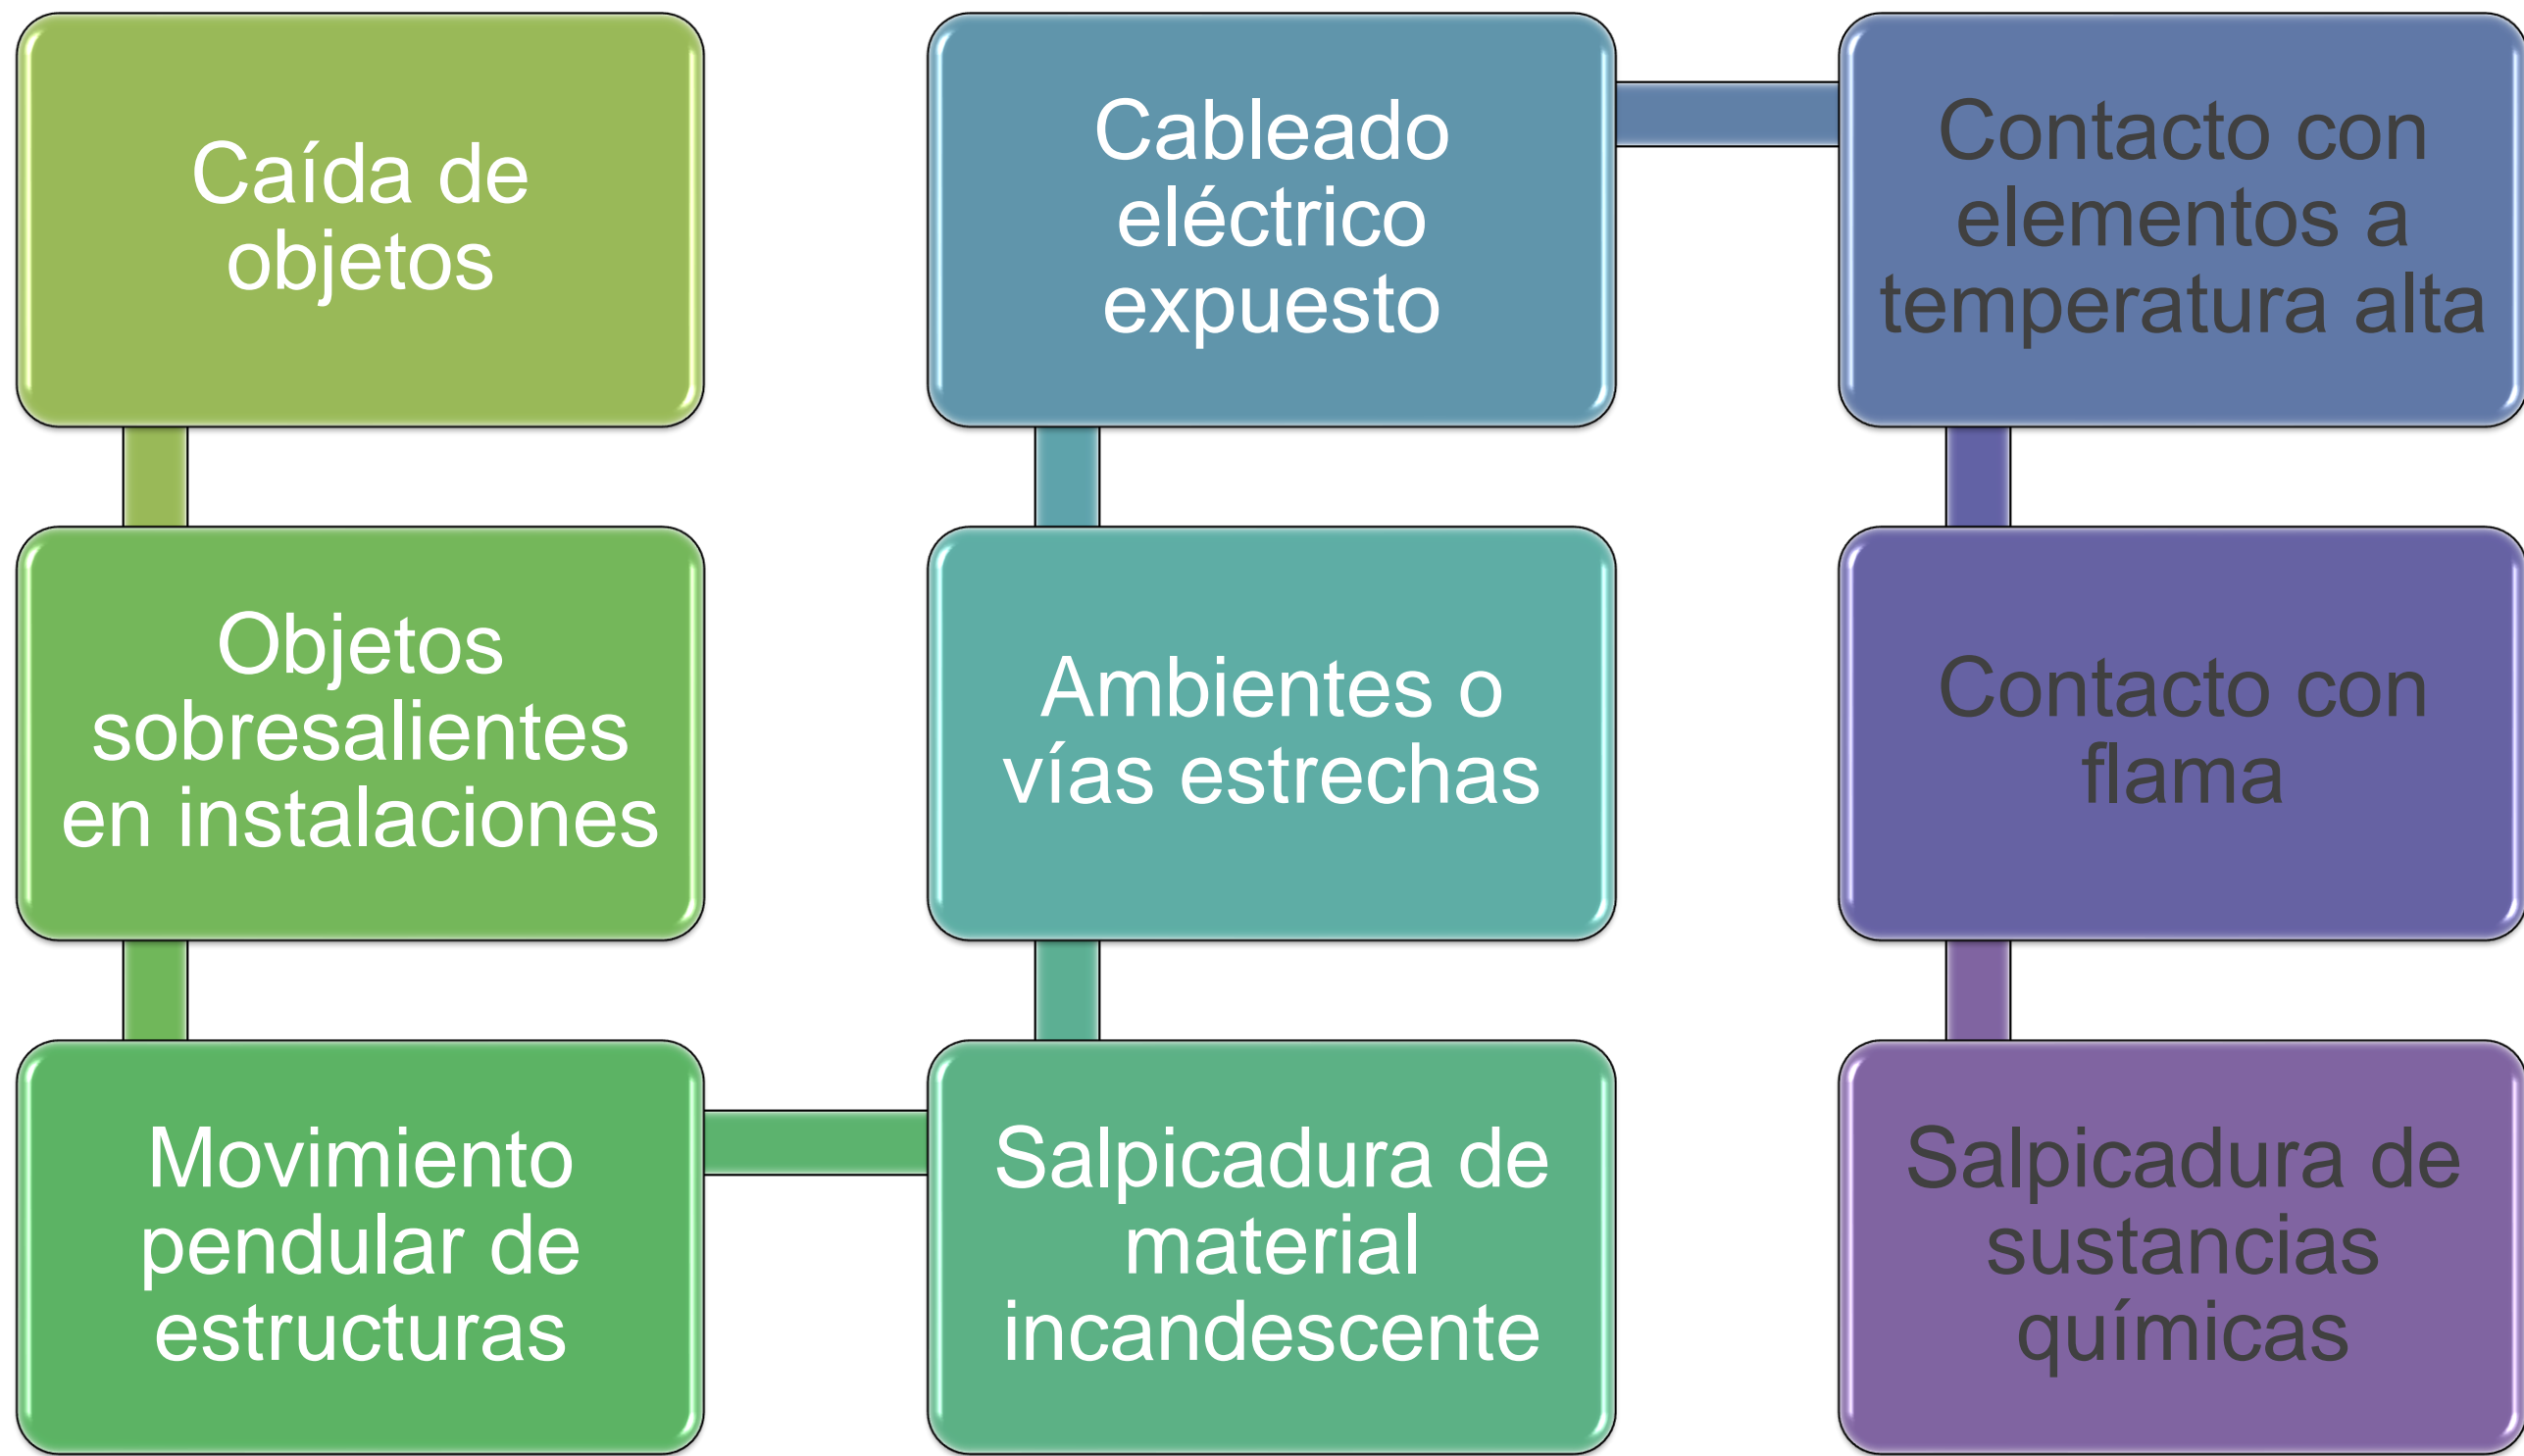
Caída de objetos

Objetos sobresalientes en instalaciones

Movimiento pendular de estructuras

Salpicadura de material incandescente

Ambientes o vías estrechas

Cableado eléctrico expuesto

Contacto con elementos a temperatura alta

Contacto con flama

Salpicadura de sustancias químicas